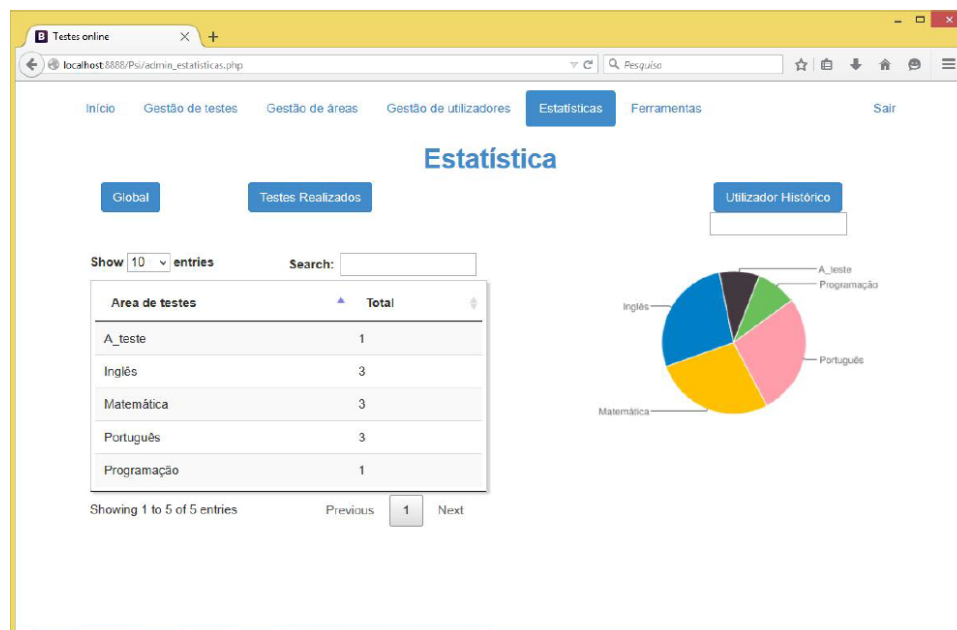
Testes online × +

localhost:8888/Psi/admin_estatisticas.php

Pesquisa

Início Gestão de testes Gestão de áreas Gestão de utilizadores Estatísticas Ferramentas Sair

Estatística

Global Testes Realizados Utilizador Histórico

Show 10 entries Search:

| Area de testes | Total |
|---|---|
| A_teste | 1 |
| Inglês | 3 |
| Matemática | 3 |
| Português | 3 |
| Programação | 1 |

Showing 1 to 5 of 5 entries Previous 1 Next

A_teste
Programação
Inglês
Português
Matemática